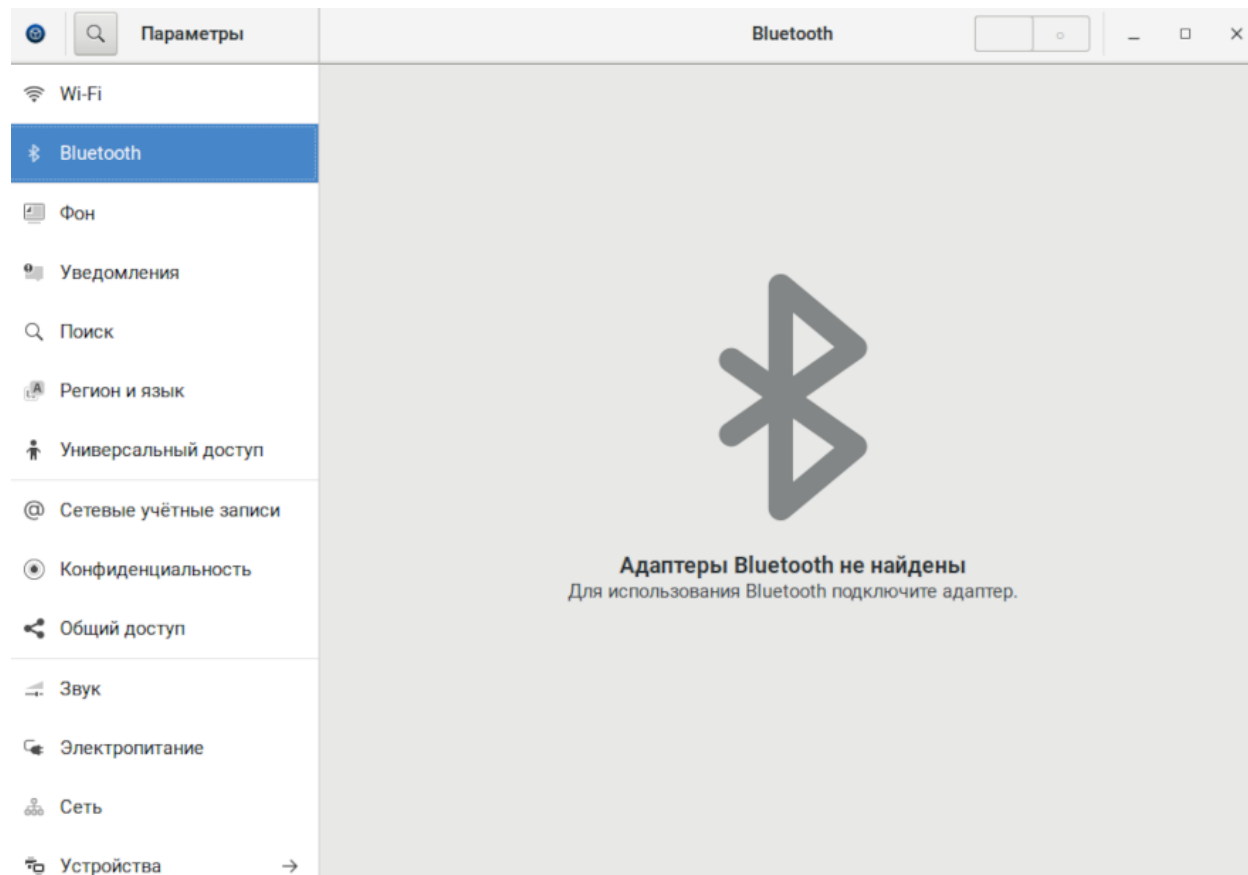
Параметры

Bluetooth

Wi-Fi

Bluetooth

Фон

Уведомления

Поиск

Регион и язык

Универсальный доступ

Сетевые учётные записи

Конфиденциальность

Общий доступ

Звук

Электропитание

Сеть

Устройства →

Адаптеры Bluetooth не найдены

Для использования Bluetooth подключите адаптер.